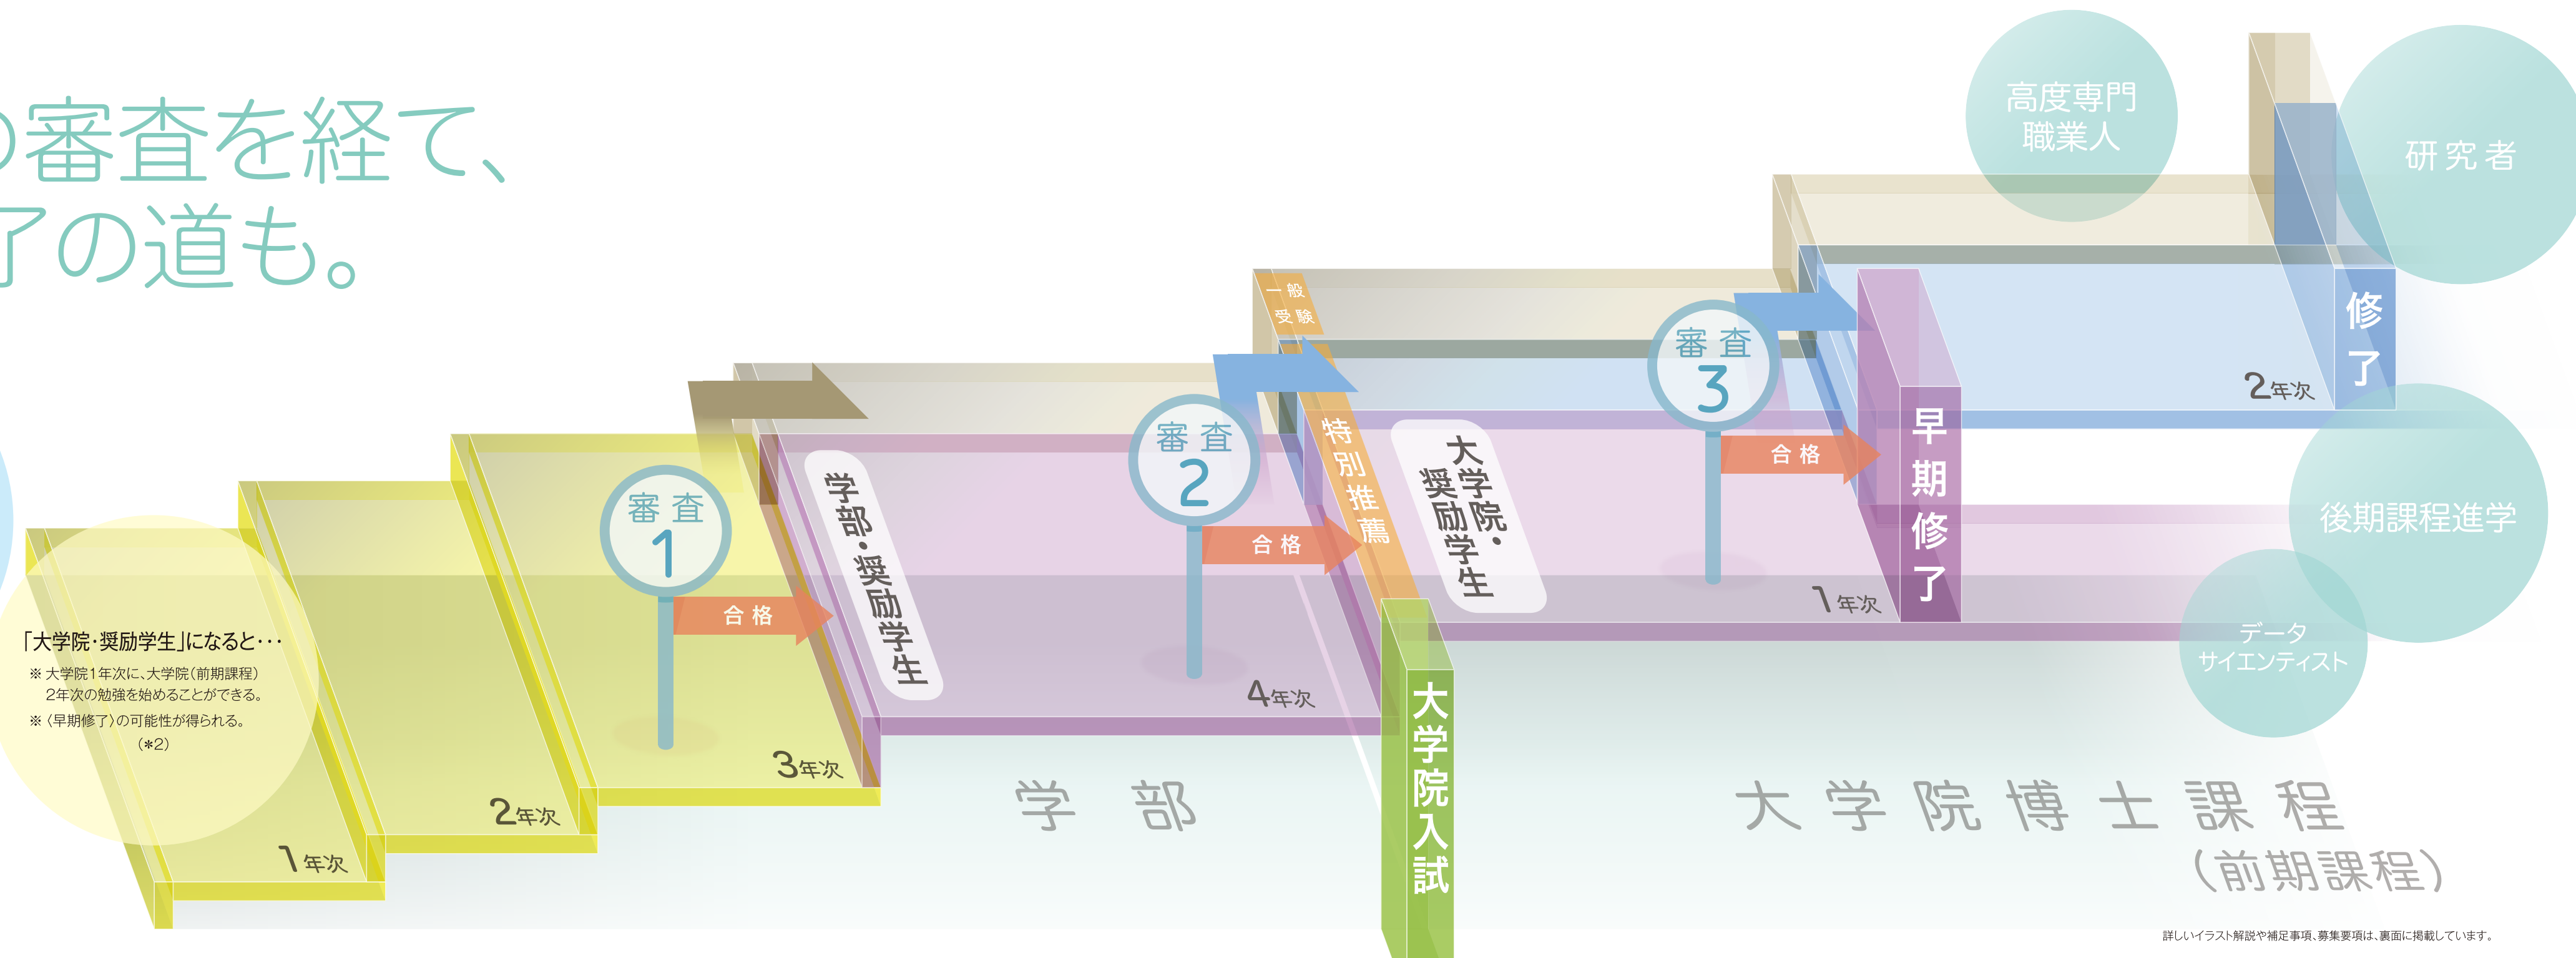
)審査を経て、
了の道も。

高度専門職業人

研究者

一般受験

審査 3

修了

2年次

審査 2

特別推薦

大学院・奨励学生

合格

早期修了

後期課程進学

審査 1

学部・奨励学生

合格

合格

1年次

データサイエンティスト

「大学院・奨励学生」になると・・・
※ 大学院1年次に、大学院(前期課程)2年次の勉強を始めることができる。
※ (早期修了)の可能性が得られる。
(*2)

4年次

3年次

2年次

1年次

学部

大学院入試

大学院博士課程
(前期課程)

詳しいイラスト解説や補足事項、募集要項は、裏面に掲載しています。